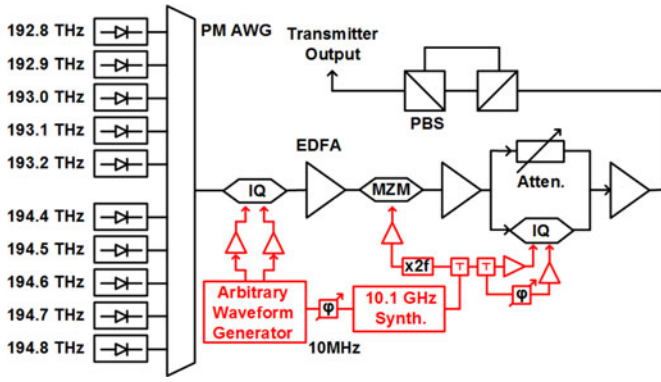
192.8 THz
192.9 THz
193.0 THz
193.1 THz
193.2 THz
194.4 THz
194.5 THz
194.6 THz
194.7 THz
194.8 THz

PM AWG

Transmitter Output

PBS

EDFA

IQ

MZM

Atten.

IQ

x2f

T

T

φ

φ

Arbitrary Waveform Generator

10.1 GHz Synth.

10MHz